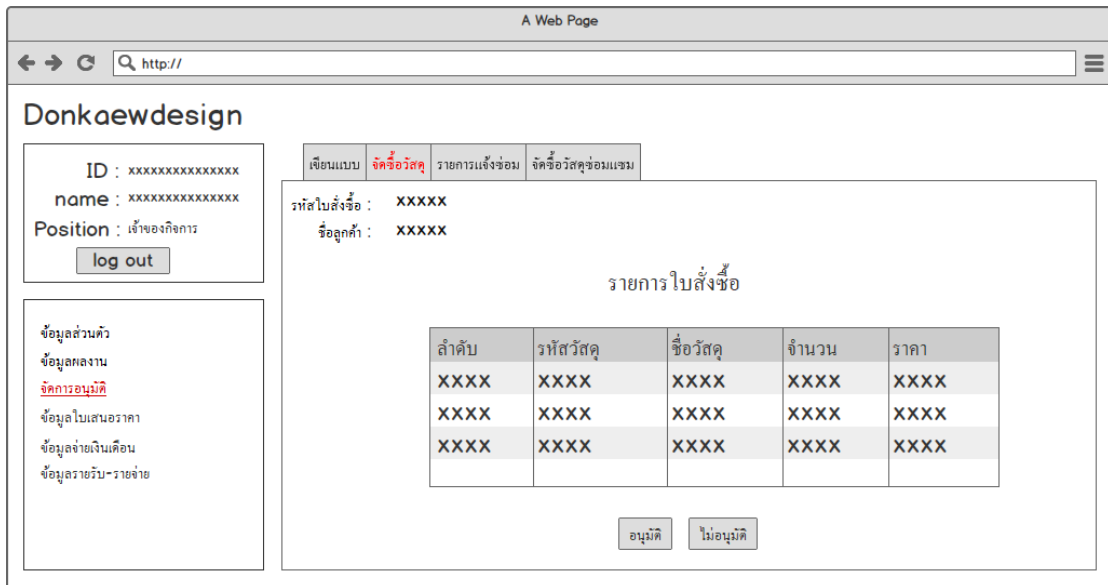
A Web Page

http://

Donkaewdesign

ID : xxxxxxxxxxxxxxx
name : xxxxxxxxxxxxxxx
Position : เจ้าของกิจการ
log out

ข้อมูลส่วนตัว
ข้อมูลผลงาน
จัดการอนุมัติ
ข้อมูลใบเสนอราคา
ข้อมูลจ่ายเงินเดือน
ข้อมูลรายรับ-รายจ่าย

เขียนแบบ | จัดซื้อวัสดุ | รายการแจ้งซ่อม | จัดซื้อวัสดุซ่อมแซม

รหัสใบสั่งซื้อ : xxxxx
ชื่อลูกค้า : xxxxx

รายการใบสั่งซื้อ

| ลำดับ | รหัสวัสดุ | ชื่อวัสดุ | จำนวน | ราคา |
|---|---|---|---|---|
| xxxx | xxxx | xxxx | xxxx | xxxx |
| xxxx | xxxx | xxxx | xxxx | xxxx |
| xxxx | xxxx | xxxx | xxxx | xxxx |
| | | | | |

อนุมัติ
ไม่อนุมัติ